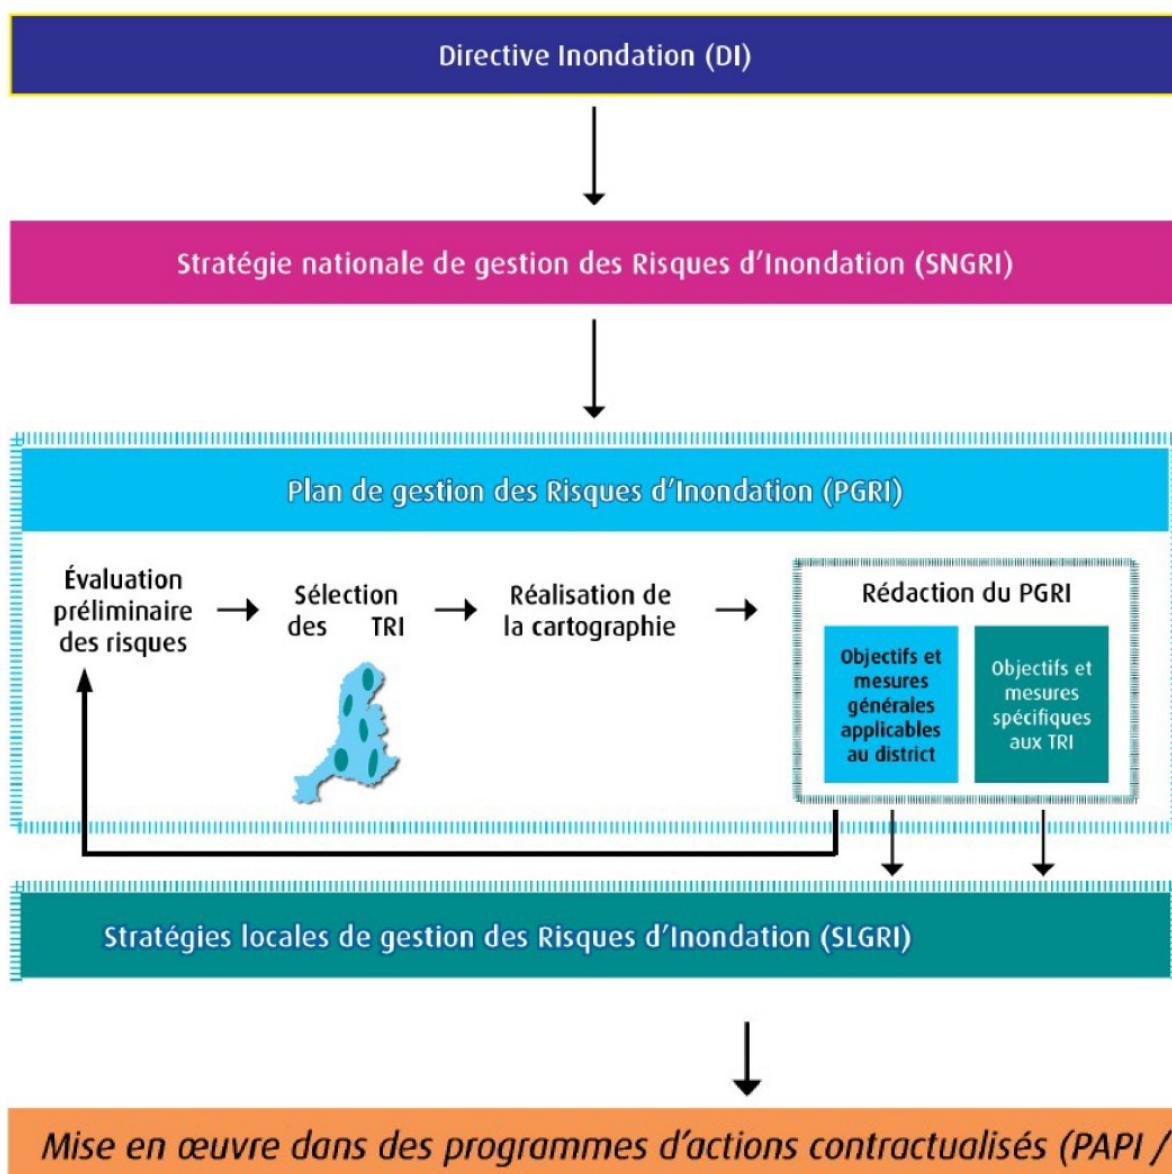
Directive Inondation (DI)

Stratégie nationale de gestion des Risques d'Inondation (SNGRI)

Plan de gestion des Risques d'Inondation (PGRI)

Évaluation préliminaire des risques

Sélection des TRI

Réalisation de la cartographie

Rédaction du PGRI

Objectifs et mesures générales applicables au district

Objectifs et mesures spécifiques aux TRI

Stratégies locales de gestion des Risques d'Inondation (SLGRI)

Mise en œuvre dans des programmes d'actions contractualisés (PAPI /